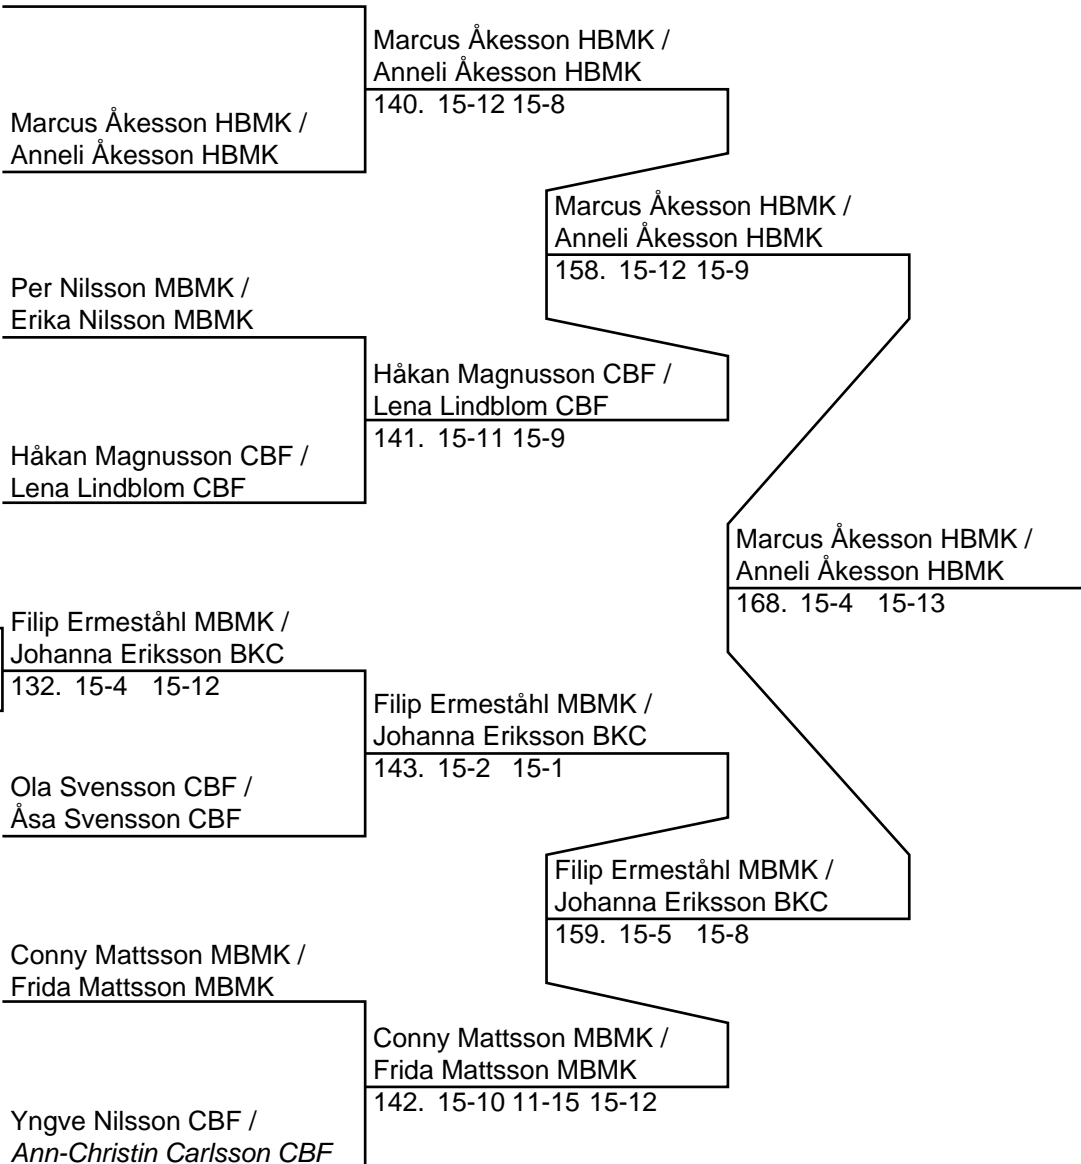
Marcus Åkesson HBMK /
Anneli Åkesson HBMK
140. 15-12 15-8

Marcus Åkesson HBMK /
Anneli Åkesson HBMK

Marcus Åkesson HBMK /
Anneli Åkesson HBMK
158. 15-12 15-9

Per Nilsson MBMK /
Erika Nilsson MBMK

Håkan Magnusson CBF /
Lena Lindblom CBF
141. 15-11 15-9

Håkan Magnusson CBF /
Lena Lindblom CBF

Marcus Åkesson HBMK /
Anneli Åkesson HBMK
168. 15-4 15-13

Filip Ermeståhl MBMK /
Johanna Eriksson BKC
132. 15-4 15-12

Filip Ermeståhl MBMK /
Johanna Eriksson BKC
143. 15-2 15-1

Ola Svensson CBF /
Åsa Svensson CBF

Filip Ermeståhl MBMK /
Johanna Eriksson BKC
159. 15-5 15-8

Conny Mattsson MBMK /
Frida Mattsson MBMK

Conny Mattsson MBMK /
Frida Mattsson MBMK
142. 15-10 11-15 15-12

Yngve Nilsson CBF /
Ann-Christin Carlsson CBF